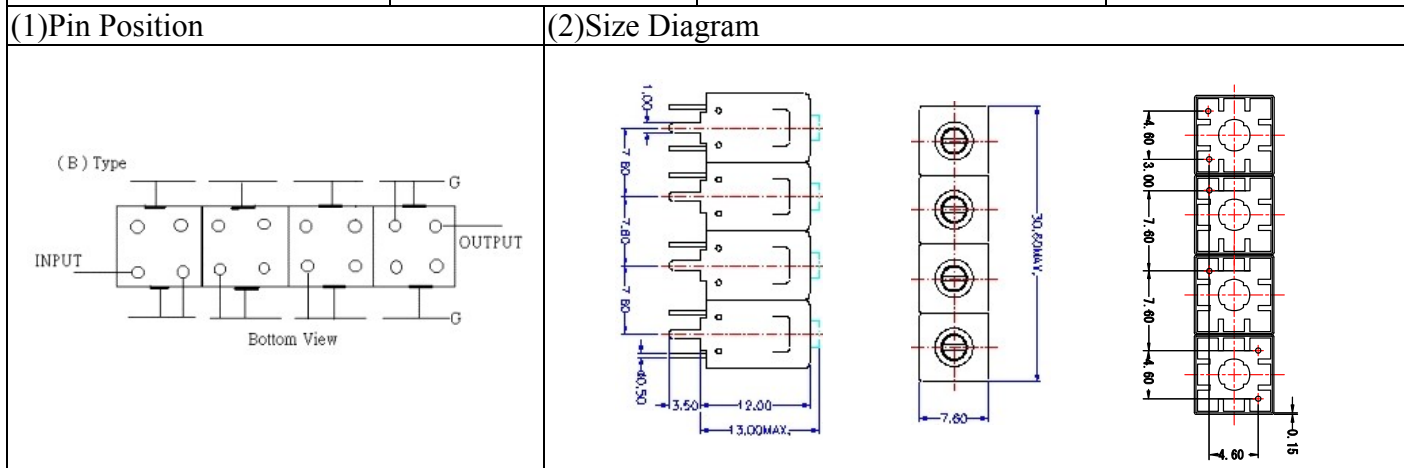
| (1)Pin Position | (2)Size Diagram |
|---|---|
| (B) Type<br>G<br>INPUT<br>OUTPUT<br>G<br>Bottom View | 1.00<br>7.60<br>7.60<br>7.60<br>Φ0.50<br>3.50<br>12.00<br>13.00MAX.<br>30.60MAX.<br>7.60<br>4.60<br>3.00<br>7.60<br>7.60<br>4.60<br>0.15<br>4.60 |